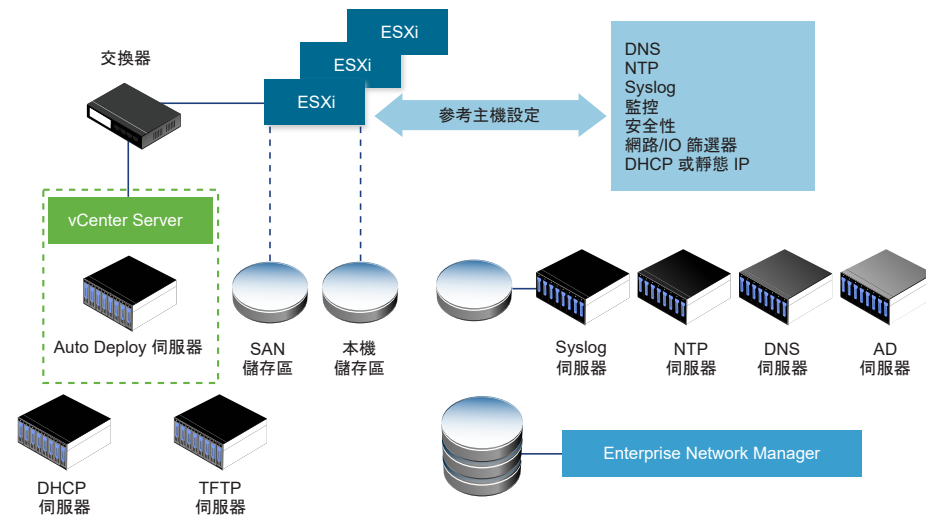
ESXi
ESXi
ESXi
交換器
DNS
NTP
Syslog
監控
安全性
網路/IO 篩選器
DHCP 或靜態 IP
參考主機設定
vCenter Server
Auto Deploy 伺服器
SAN
儲存區
本機
儲存區
Syslog
伺服器
NTP
伺服器
DNS
伺服器
AD
伺服器
Enterprise Network Manager
DHCP
伺服器
TFTP
伺服器